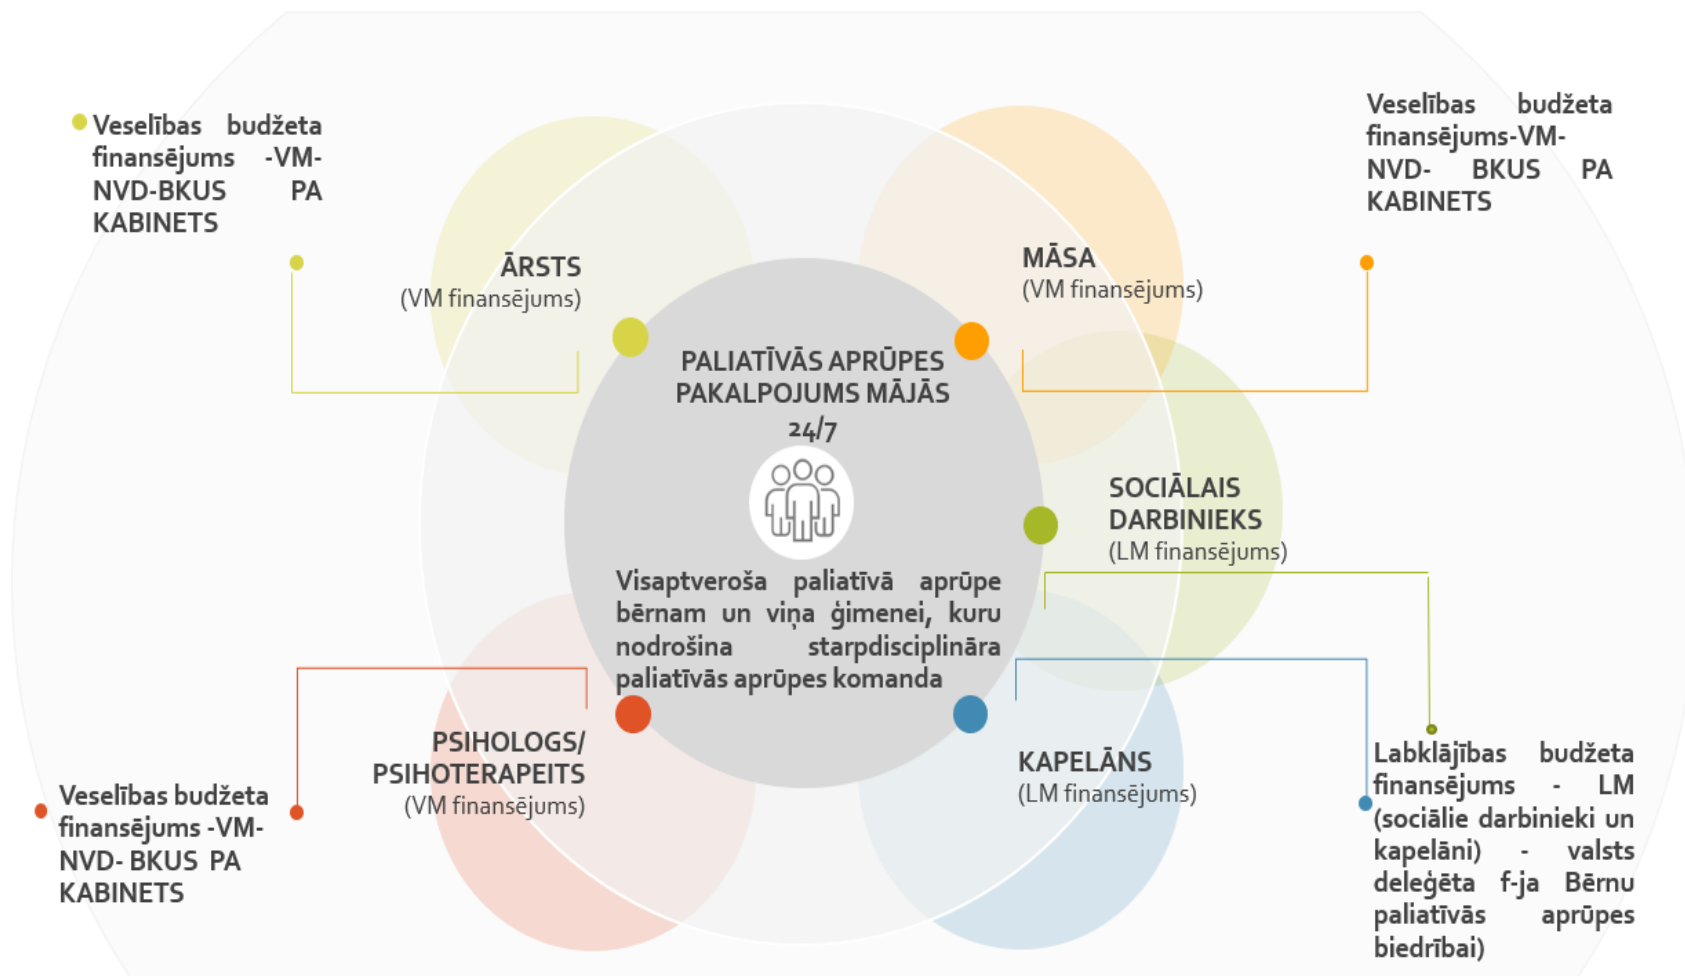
Veselības budžeta finansējums -VM-NVD-BKUS PA KABINETS

Veselības budžeta finansējums-VM-NVD- BKUS PA KABINETS

ĀRSTS
(VM finansējums)

MĀSA
(VM finansējums)

PALIATĪVĀS APRŪPES PAKALPOJUMS MĀJĀS 24/7

SOCIĀLAIS DARBINIEKS
(LM finansējums)

Visaptveroša paliatīvā aprūpe bērnam un viņa ģimenei, kuru nodrošina starpdisciplināra paliatīvās aprūpes komanda

PSIHOLOGS/ PSIHOTERAPEITS
(VM finansējums)

KAPELĀNS
(LM finansējums)

Veselības budžeta finansējums -VM-NVD- BKUS PA KABINETS

Labklājības budžeta finansējums - LM (sociālie darbinieki un kapelāni) - valsts deleģēta f-ja Bērnu paliatīvās aprūpes biedrībai)